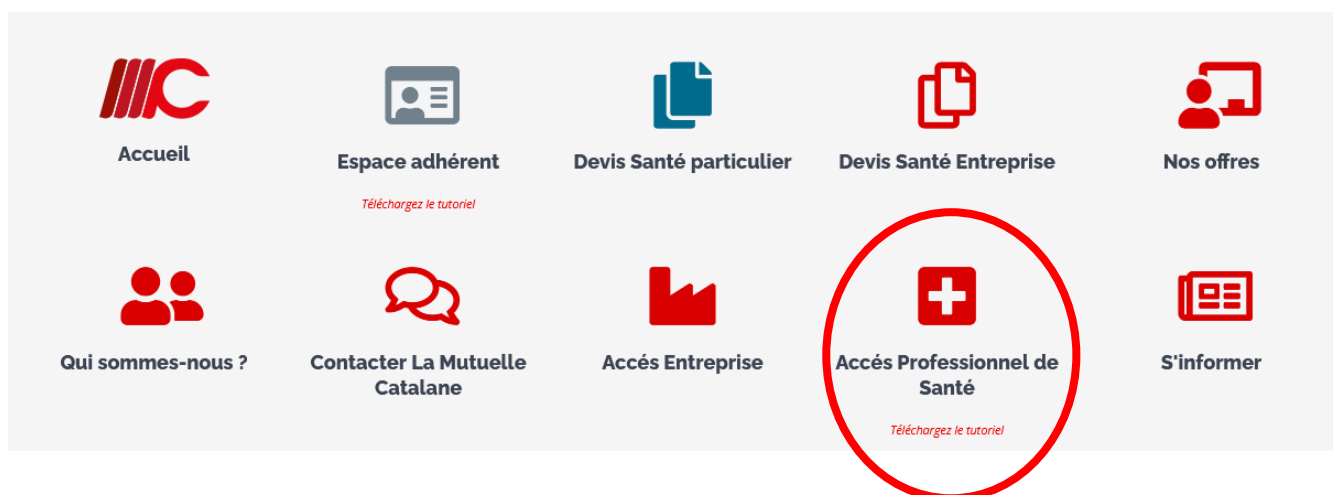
Accueil

Espace adhérent

Téléchargez le tutoriel

Devis Santé particulier

Devis Santé Entreprise

Nos offres

Qui sommes-nous ?

Contacter La Mutuelle Catalane

Accés Entreprise

Accés Professionnel de Santé

Téléchargez le tutoriel

S'informer